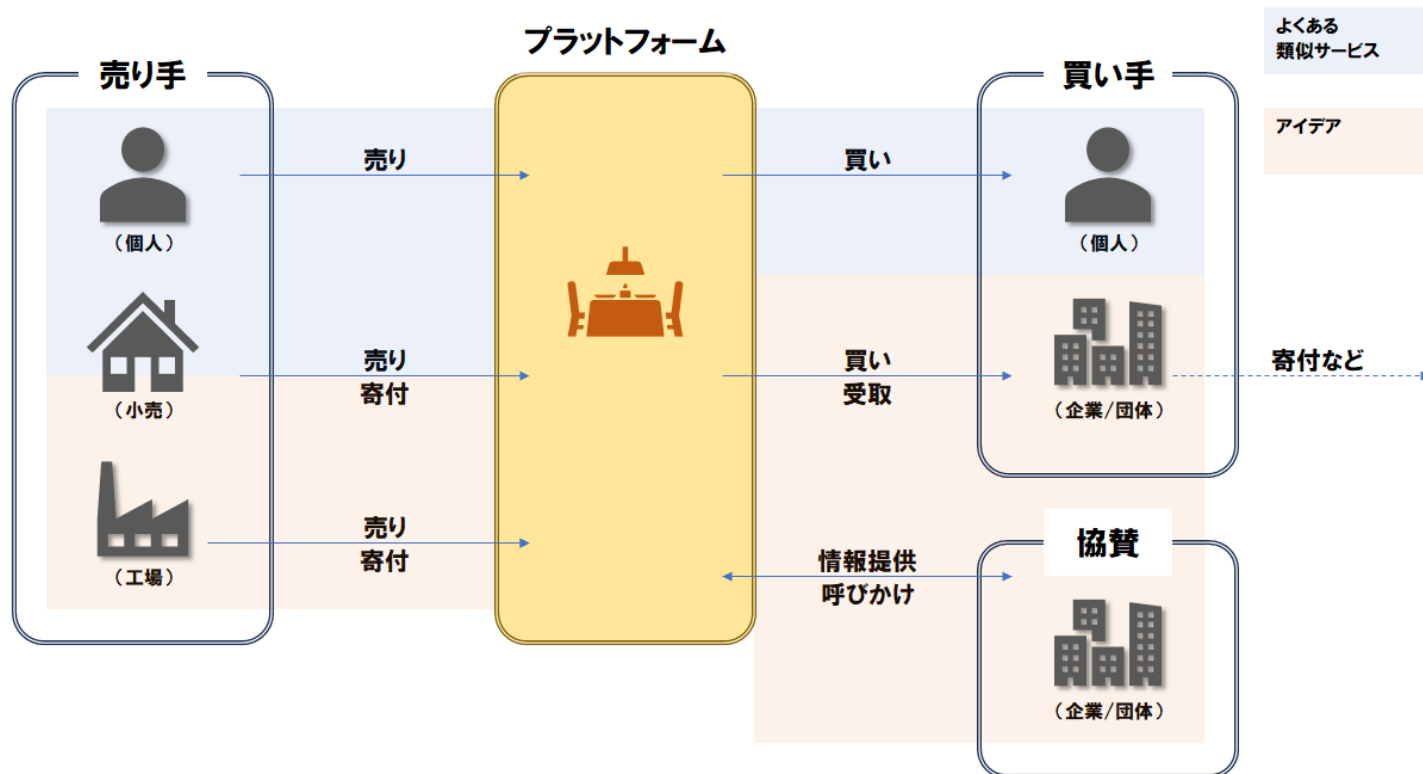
プラットフォーム

よくある
類似サービス

アイデア

売り手

(個人)

(小売)

(工場)

売り

売り
寄付

売り
寄付

買い手

買い

(個人)

買い
受取

(企業/団体)

寄付など

協賛

情報提供
呼びかけ

(企業/団体)